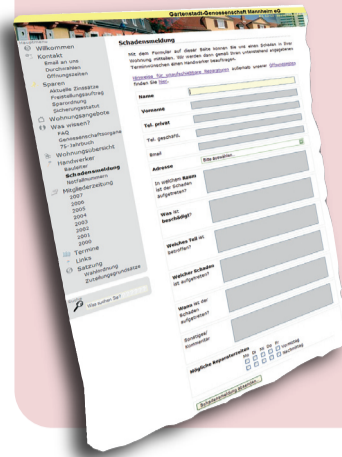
Gartenstadt-Genossenschaft Mannheim eG

Willkommen
Kontakt
Email an uns
Durchwahlen
Öffnungszeiten
Sparen
Aktuelle Zinssätze
Freistellungsauftrag
Spareinlage
Sicherungsfonds
Wohnungsangebote
Was wissen?
FAQ
Genossenschaftsgeschichte
TL-Jahrbuch
Wohnungsübersicht
Handwerker
Baulatter
Schadensmeldung
Notfallnummern
Mitgliederzeitung
2007
2006
2005
2004
2003
2002
2001
2000
Termine
Links
Satzung
Wahlordnung
Zuteilungsgrundsätze

Was suchen Sie?

Schadensmeldung

Mit dem Formular auf dieser Seite können Sie uns einen Schaden in Ihrer Wohnung mitteilen. Wir werden dann gemäß Ihren unten/oben angegebenen Terminwünschen einen Handwerker beauftragen.

Hinweise für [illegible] finden Sie hier.

Name
Vorname
Tel. privat
Tel. geschäftl.
Email
Adresse
Bitte auswählen...
In welchem Raum ist der Schaden aufgetreten?
Was ist beschädigt?
Welches Teil ist betroffen?
Welcher Schaden ist aufgetreten?
Wann ist der Schaden aufgetreten?
Sonstiges/ Kommentar
Mögliche Reparaturzeiten
Mo Di Mi Do Fr
Vormittag
Nachmittag

Schadensmeldung absenden